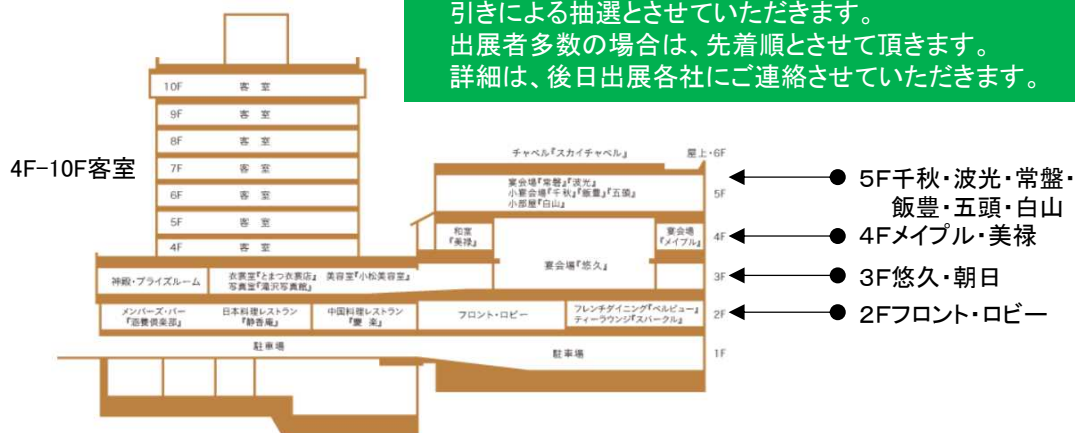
引きによる抽選とさせていただきます。
出展者多数の場合は、先着順とさせて頂きます。
詳細は、後日出展各社にご連絡させていただきます。

4F-10F客室

10F 客室
9F 客室
8F 客室
7F 客室
6F 客室
5F 客室
4F 客室

チャペル『スカイチャペル』 屋上・6F

宴会場『常盤』『波光』
小宴会場『千秋』『飯豊』『五頭』
小部屋『白山』 5F

和室『美禄』
宴会場『悠久』
宴会場『メイプル』 4F

神殿・ブライズルーム
衣裳室『とまつ衣裳店』 美容室『小松美容室』
写真室『滝沢写真館』
3F

メンバーズ・バー『酒豊倶楽部』
日本料理レストラン『静香庵』
中国料理レストラン『慶楽』
フロント・ロビー
フレンチダイニング『ベルビュー』
ティーラウンジ『スパークル』 2F

駐車場
駐車場 1F

5F千秋・波光・常盤・飯豊・五頭・白山
4Fメイプル・美禄
3F悠久・朝日
2Fフロント・ロビー